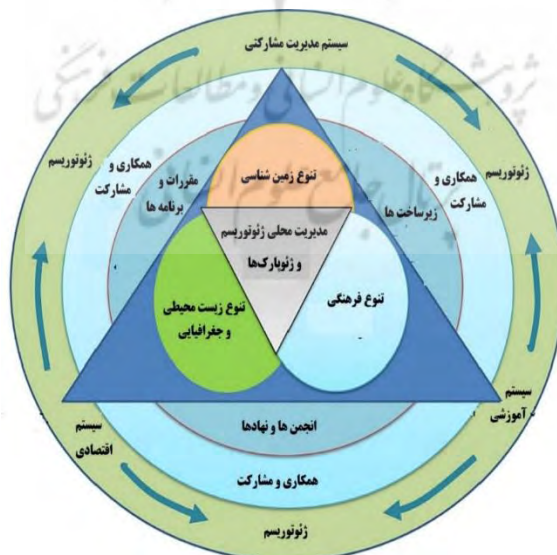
سیستم مدیریت مشارکتی

پژوهشگاه علوم انسانی و مطالعات فرهنگی

پرتال جامع علوم انسانی

ژئوتوریسم

همکاری و مشارکت

مقررات و برنامه ها

تنوع زمین شناسی

همکاری و مشارکت

ژئوتوریسم

زیرساخت ها

مدیریت محلی ژئوتوریسم و ژئوپارک‌ها

تنوع زیست محیطی و جغرافیایی

تنوع فرهنگی

سیستم آموزشی

انجمن ها و نهادها

سیستم اقتصادی

همکاری و مشارکت

ژئوتوریسم